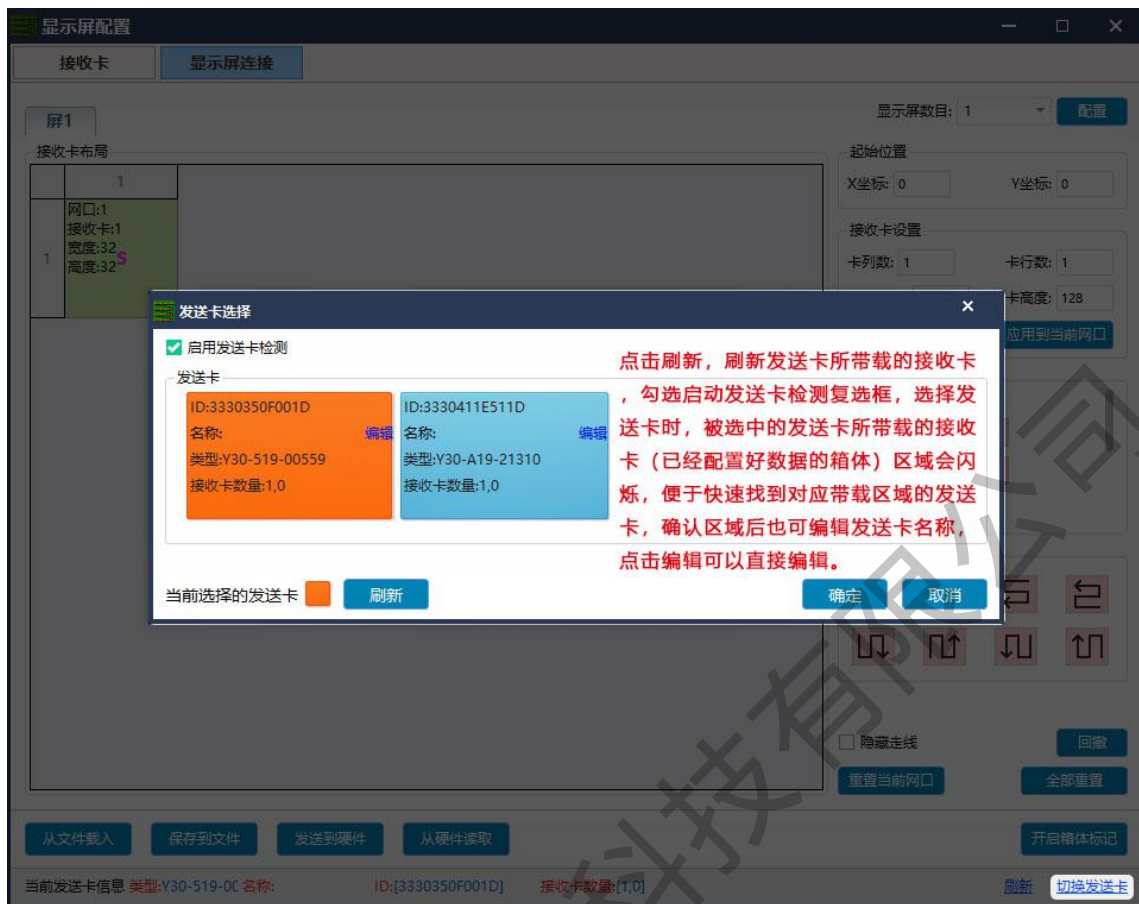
显示屏配置

接收卡 显示屏连接

屏1

显示屏数目: 1 配置

接收卡布局

1

1

网口:1
接收卡:1
宽度:32
高度:32 S

起始位置

X坐标: 0 Y坐标: 0

接收卡设置

卡列数: 1 卡行数: 1

卡高度: 128

应用到当前网口

发送卡选择

启用发送卡检测

发送卡

ID:3330350F001D
名称: 编辑
类型:Y30-519-00559
接收卡数量:1,0

ID:3330411E511D
名称: 编辑
类型:Y30-A19-21310
接收卡数量:1,0

点击刷新，刷新发送卡所带载的接收卡，勾选启动发送卡检测复选框，选择发送卡时，被选中的发送卡所带载的接收卡（已经配置好数据的箱体）区域会闪烁，便于快速找到对应带载区域的发送卡，确认区域后也可编辑发送卡名称，点击编辑可以直接编辑。

当前选择的发送卡 刷新 确定 取消

隐藏走线 回撤

重置当前网口 全部重置

从文件载入 保存到文件 发送到硬件 从硬件读取 开启箱体标记

当前发送卡信息 类型:Y30-519-0C 名称: ID:[3330350F001D] 接收卡数量:[1,0] 刷新 切换发送卡

科技有限公司